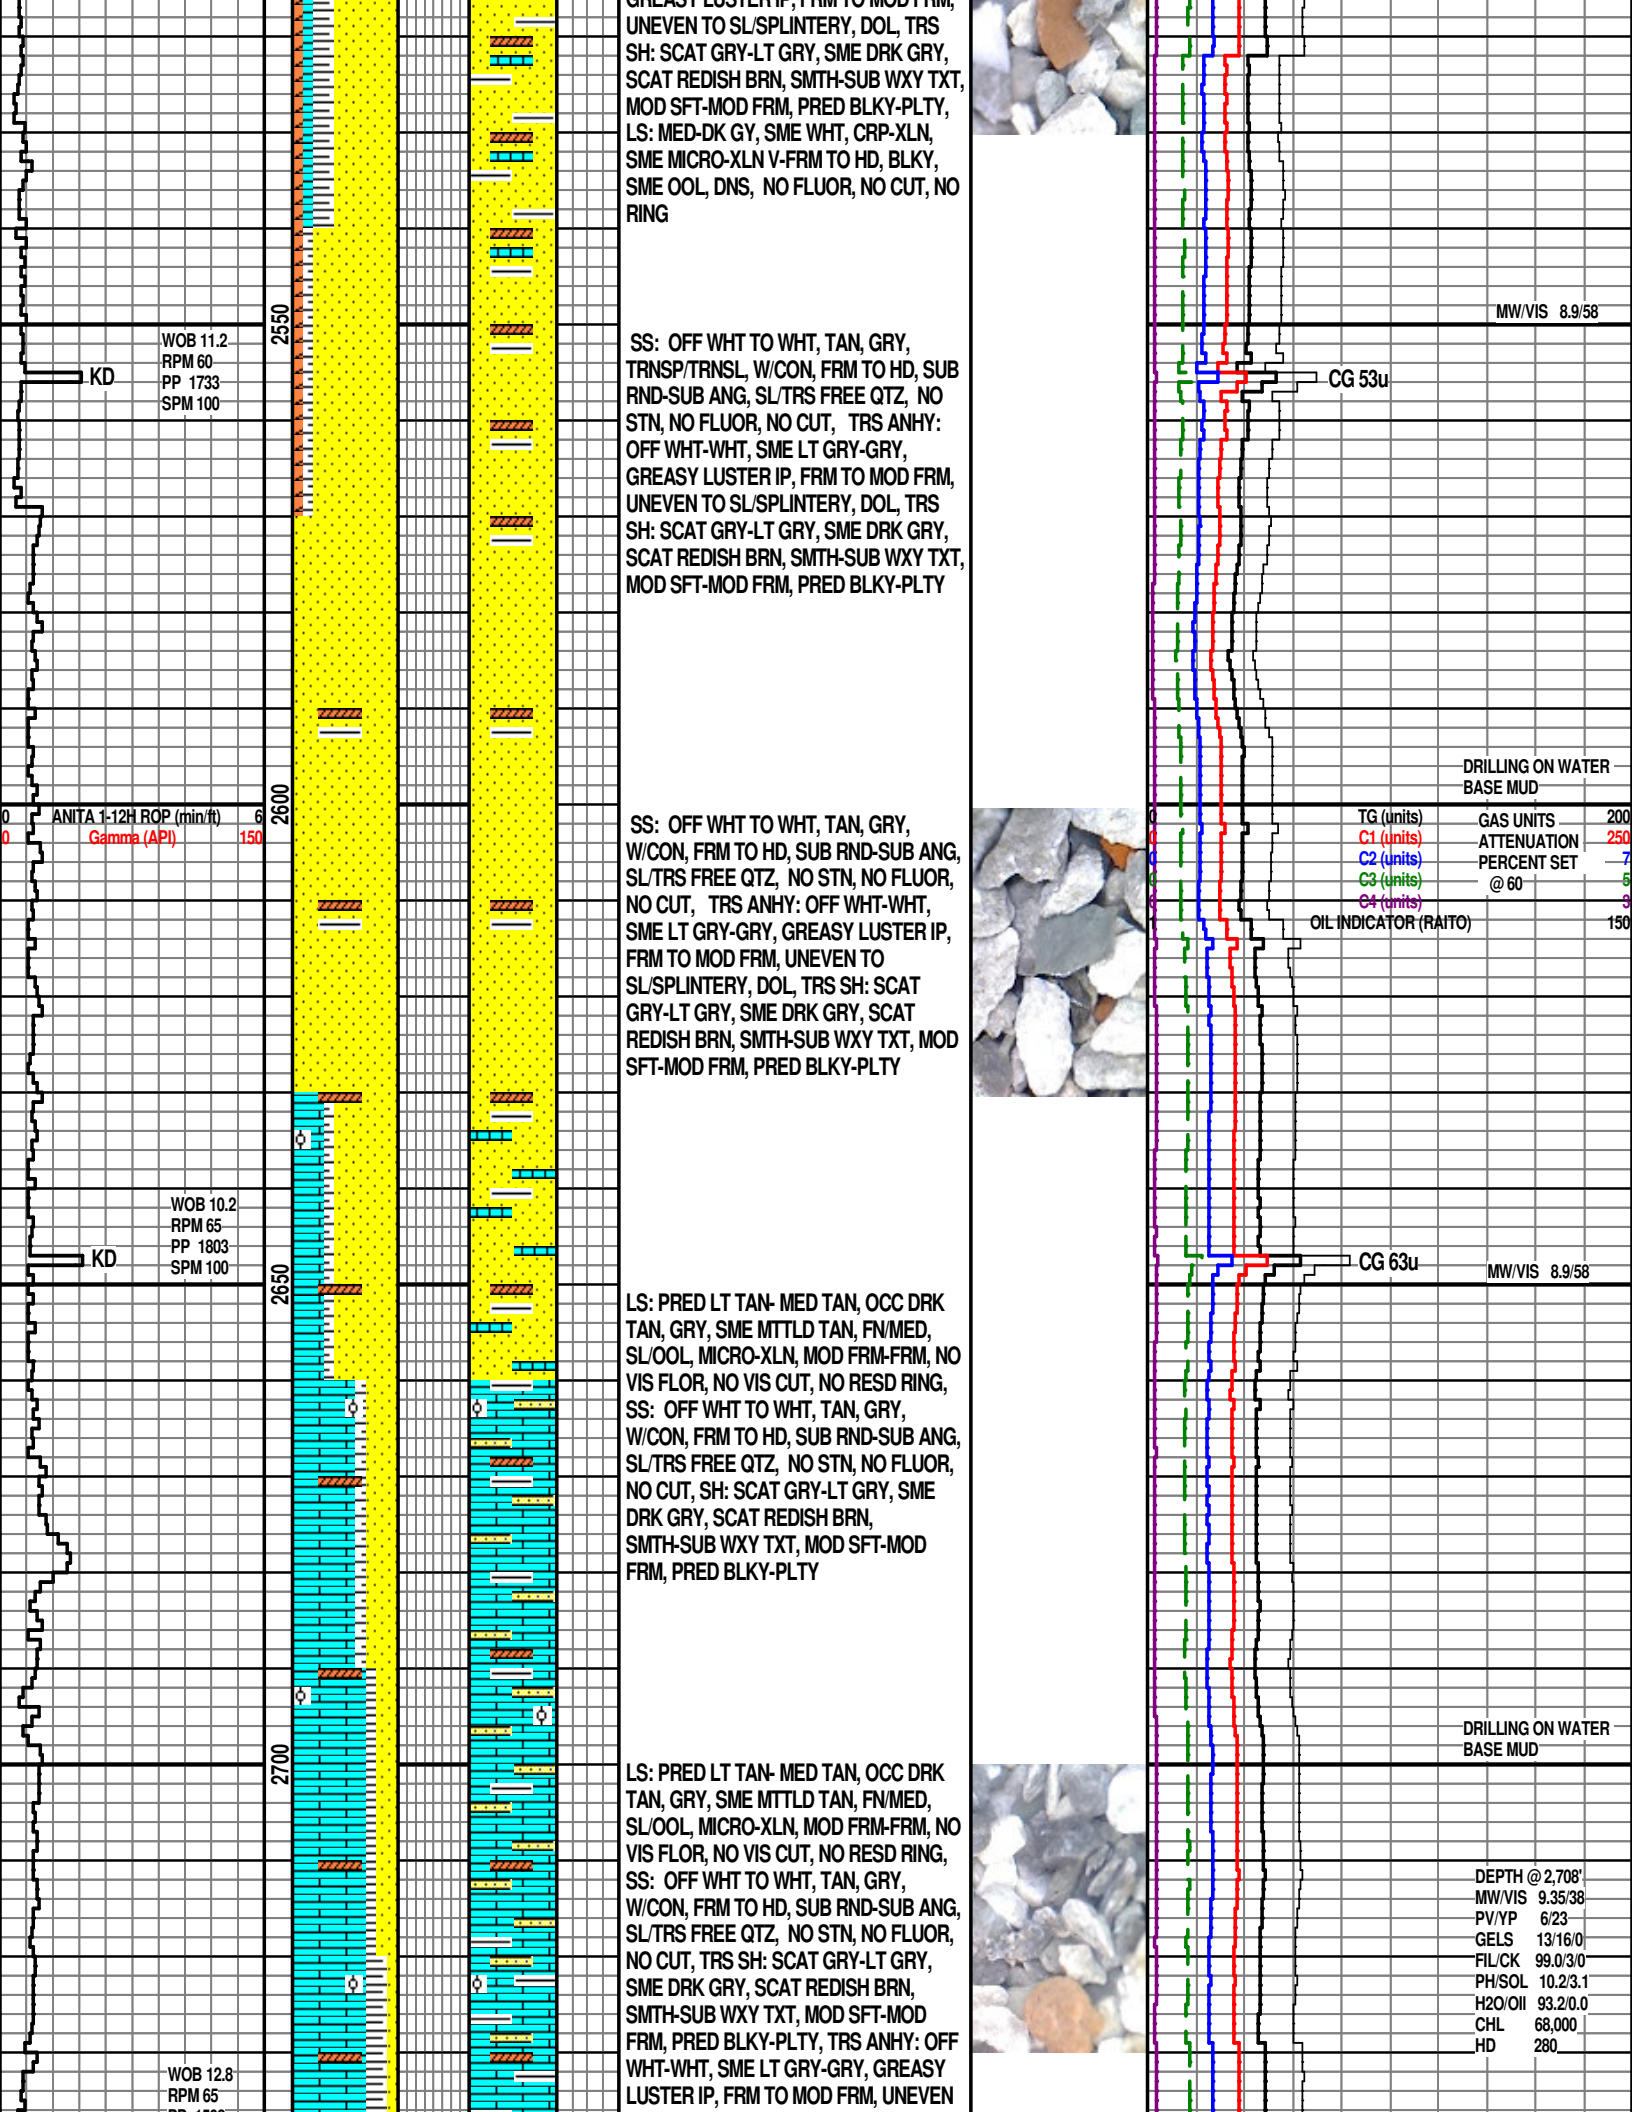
GREASY LUSTER IP, FRM TO MOD FRM, UNEVEN TO SL/SPLINTERY, DOL, TRS SH: SCAT GRY-LT GRY, SME DRK GRY, SCAT REDISH BRN, SMTH-SUB WXY TXT, MOD SFT-MOD FRM, PRED BLKY-PLTY, LS: MED-DK GY, SME WHT, CRP-XLN, SME MICRO-XLN V-FRM TO HD, BLKY, SME OOL, DNS, NO FLUOR, NO CUT, NO RING

MW/VIS 8.9/58

2550

WOB 11.2
RPM 60
PP 1733
SPM 100

KD

SS: OFF WHT TO WHT, TAN, GRY, TRNSP/TRNSL, W/CON, FRM TO HD, SUB RND-SUB ANG, SL/TRS FREE QTZ, NO STN, NO FLUOR, NO CUT, TRS ANHY: OFF WHT-WHT, SME LT GRY-GRY, GREASY LUSTER IP, FRM TO MOD FRM, UNEVEN TO SL/SPLINTERY, DOL, TRS SH: SCAT GRY-LT GRY, SME DRK GRY, SCAT REDISH BRN, SMTH-SUB WXY TXT, MOD SFT-MOD FRM, PRED BLKY-PLTY

CG 53u

DRILLING ON WATER BASE MUD

2600

0 ANITA 1-12H ROP (min/ft) 6
0 Gamma (API) 150

TG (units)
C1 (units)
C2 (units)
C3 (units)
C4 (units)
OIL INDICATOR (RAITO)

GAS UNITS 200
ATTENUATION 250
PERCENT SET 7
@ 60 5
3
150

SS: OFF WHT TO WHT, TAN, GRY, W/CON, FRM TO HD, SUB RND-SUB ANG, SL/TRS FREE QTZ, NO STN, NO FLUOR, NO CUT, TRS ANHY: OFF WHT-WHT, SME LT GRY-GRY, GREASY LUSTER IP, FRM TO MOD FRM, UNEVEN TO SL/SPLINTERY, DOL, TRS SH: SCAT GRY-LT GRY, SME DRK GRY, SCAT REDISH BRN, SMTH-SUB WXY TXT, MOD SFT-MOD FRM, PRED BLKY-PLTY

WOB 10.2
RPM 65
PP 1803
SPM 100

KD

CG 63u

MW/VIS 8.9/58

2650

LS: PRED LT TAN- MED TAN, OCC DRK TAN, GRY, SME MTTLD TAN, FN/MED, SL/OOL, MICRO-XLN, MOD FRM-FRM, NO VIS FLOR, NO VIS CUT, NO RESD RING, SS: OFF WHT TO WHT, TAN, GRY, W/CON, FRM TO HD, SUB RND-SUB ANG, SL/TRS FREE QTZ, NO STN, NO FLUOR, NO CUT, SH: SCAT GRY-LT GRY, SME DRK GRY, SCAT REDISH BRN, SMTH-SUB WXY TXT, MOD SFT-MOD FRM, PRED BLKY-PLTY

DRILLING ON WATER BASE MUD

2700

LS: PRED LT TAN- MED TAN, OCC DRK TAN, GRY, SME MTTLD TAN, FN/MED, SL/OOL, MICRO-XLN, MOD FRM-FRM, NO VIS FLOR, NO VIS CUT, NO RESD RING, SS: OFF WHT TO WHT, TAN, GRY, W/CON, FRM TO HD, SUB RND-SUB ANG, SL/TRS FREE QTZ, NO STN, NO FLUOR, NO CUT, TRS SH: SCAT GRY-LT GRY, SME DRK GRY, SCAT REDISH BRN, SMTH-SUB WXY TXT, MOD SFT-MOD FRM, PRED BLKY-PLTY, TRS ANHY: OFF WHT-WHT, SME LT GRY-GRY, GREASY LUSTER IP, FRM TO MOD FRM, UNEVEN

DEPTH @ 2,708'
MW/VIS 9.35/38
PV/YP 6/23
GELS 13/16/0
FIL/CK 99.0/3/0
PH/SOL 10.2/3.1
H2O/OIl 93.2/0.0
CHL 68,000
HD 280

WOB 12.8
RPM 65
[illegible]